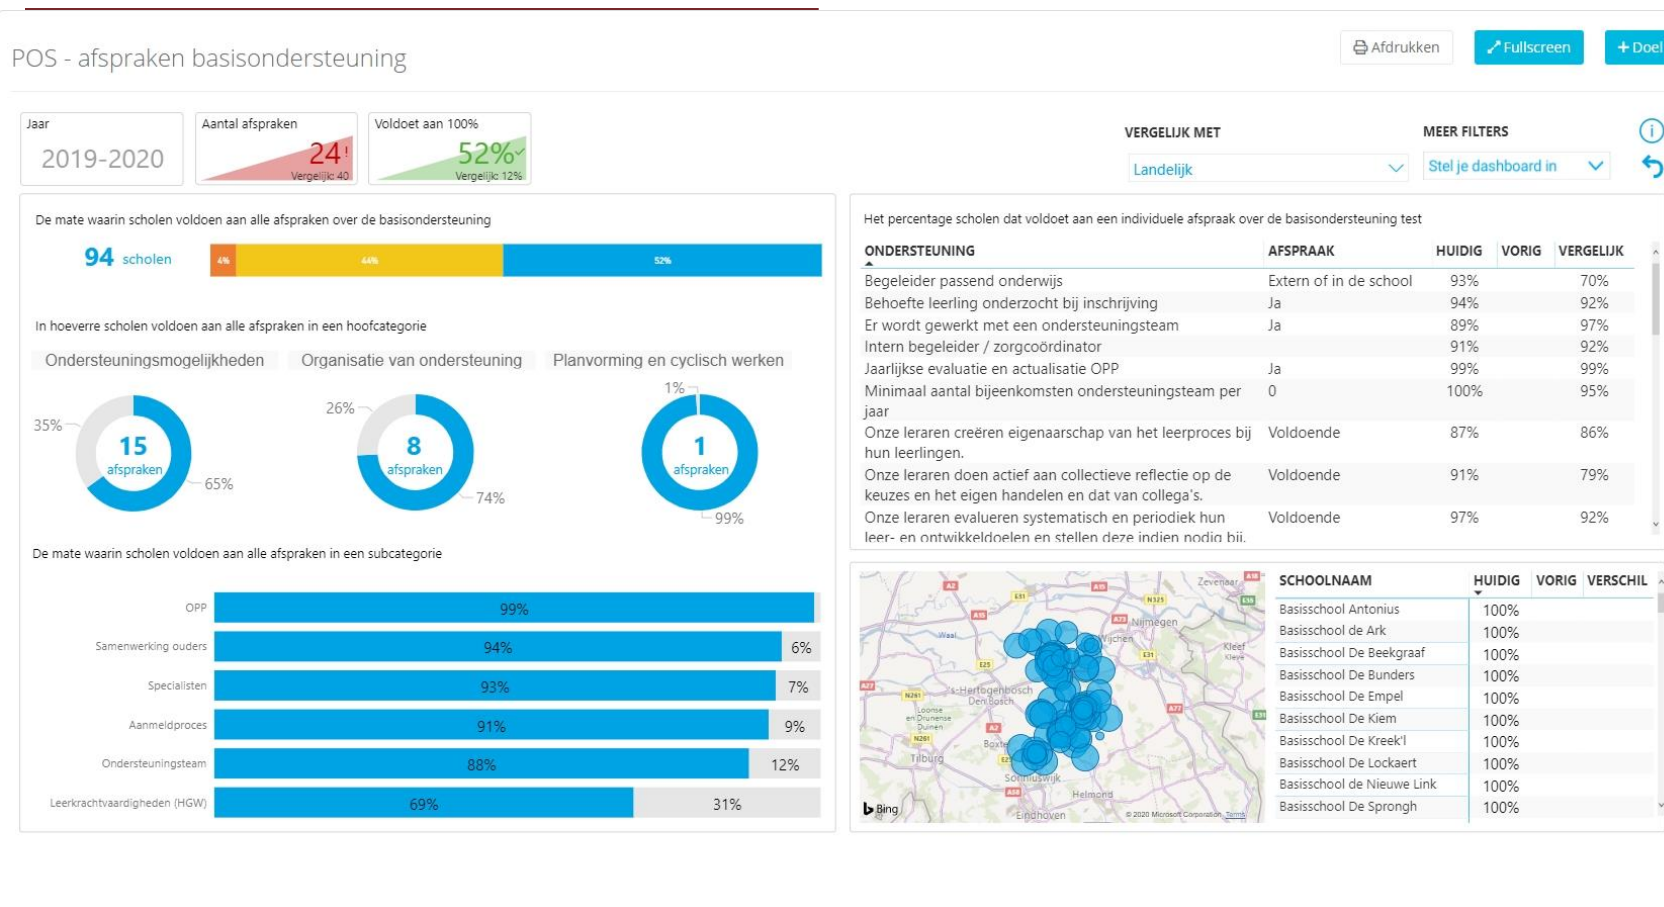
POS - afspraken basisondersteuning

Afdrukken
Fullscreen
+ Doel

Jaar
2019-2020

Aantal afspraken
24 !
Vergelijk 40

Voldoet aan 100%
52%
Vergelijk 12%

VERGELIJK MET
Landelijk

MEER FILTERS
Stel je dashboard in

De mate waarin scholen voldoen aan alle afspraken over de basisondersteuning

94 scholen
4%
44%
52%

In hoeverre scholen voldoen aan alle afspraken in een hoofcategorie

Ondersteuningsmogelijkheden
35%
15 afspraken
65%

Organisatie van ondersteuning
26%
8 afspraken
74%

Planvorming en cyclisch werken
1%
1 afspraken
99%

De mate waarin scholen voldoen aan alle afspraken in een subcategorie

| | | |
|---|---|---|
| OPP | 99% | |
| Samenwerking ouders | 94% | 6% |
| Specialisten | 93% | 7% |
| Aanmeldproces | 91% | 9% |
| Ondersteuningsteam | 88% | 12% |
| Leerkrachtvaardigheden (HGW) | 69% | 31% |

Het percentage scholen dat voldoet aan een individuele afspraak over de basisondersteuning test

| ONDERSTEUNING | AFSPRAAK | HUIDIG | VORIG | VERGELIJK |
|---|---|---|---|---|
| Begeleider passend onderwijs | Extern of in de school | 93% | | 70% |
| Behoefte leerling onderzocht bij inschrijving | Ja | 94% | | 92% |
| Er wordt gewerkt met een ondersteuningsteam | Ja | 89% | | 97% |
| Intern begeleider / zorgcoördinator | | 91% | | 92% |
| Jaarlijkse evaluatie en actualisatie OPP | Ja | 99% | | 99% |
| Minimaal aantal bijeenkomsten ondersteuningsteam per jaar | 0 | 100% | | 95% |
| Onze leraren creëren eigenaarschap van het leerproces bij hun leerlingen. | Voldoende | 87% | | 86% |
| Onze leraren doen actief aan collectieve reflectie op de keuzes en het eigen handelen en dat van collega's. | Voldoende | 91% | | 79% |
| Onze leraren evalueren systematisch en periodiek hun leer- en ontwikkeldoelen en stellen deze indien nodig bij. | Voldoende | 97% | | 92% |

Zevenaar
Nijmegen
Kleef
Waal
's-Hertogenbosch
Den Bosch
Loonse en Drunense Duinen
Boxtel
Tilburg
Sint-Oedenrode
Helmond
Eindhoven
Bing
© 2020 Microsoft Corporation Terms

| SCHOOLNAAM | HUIDIG | VORIG | VERSCHIL |
|---|---|---|---|
| Basisschool Antonius | 100% | | |
| Basisschool de Ark | 100% | | |
| Basisschool De Beekgraaf | 100% | | |
| Basisschool De Bunders | 100% | | |
| Basisschool De Empel | 100% | | |
| Basisschool De Kiem | 100% | | |
| Basisschool De Kreek'l | 100% | | |
| Basisschool De Lockaert | 100% | | |
| Basisschool de Nieuwe Link | 100% | | |
| Basisschool De Sprongh | 100% | | |